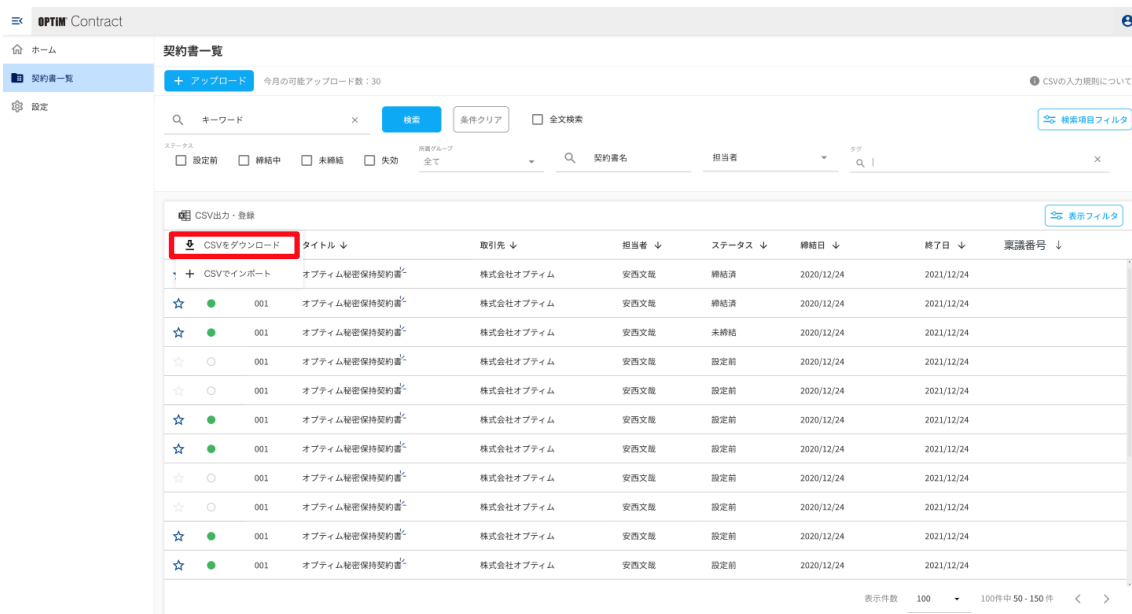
OPTiM Contract

ホーム
契約書一覧
設定

契約書一覧

+ アップロード　今月の可能アップロード数：30

CSVの入力規則について

キーワード　×　検索　条件クリア　全文検索

検索項目フィルタ

ステータス
設定前　締結中　未締結　失効

所属グループ
全て

契約書名　担当者　タグ

CSV出力・登録

表示フィルタ

CSVをダウンロード
+ CSVでインポート

| | | | タイトル ↓ | 取引先 ↓ | 担当者 ↓ | ステータス ↓ | 締結日 ↓ | 終了日 ↓ | 稟議番号 ↓ |
|---|---|---|---|---|---|---|---|---|---|
| | | | オプティム秘密保持契約書 | 株式会社オプティム | 安西文哉 | 締結済 | 2020/12/24 | 2021/12/24 | |
| ☆ | ● | 001 | オプティム秘密保持契約書 | 株式会社オプティム | 安西文哉 | 締結済 | 2020/12/24 | 2021/12/24 | |
| ☆ | ● | 001 | オプティム秘密保持契約書 | 株式会社オプティム | 安西文哉 | 未締結 | 2020/12/24 | 2021/12/24 | |
| ☆ | ○ | 001 | オプティム秘密保持契約書 | 株式会社オプティム | 安西文哉 | 設定前 | 2020/12/24 | 2021/12/24 | |
| ☆ | ○ | 001 | オプティム秘密保持契約書 | 株式会社オプティム | 安西文哉 | 設定前 | 2020/12/24 | 2021/12/24 | |
| ☆ | ● | 001 | オプティム秘密保持契約書 | 株式会社オプティム | 安西文哉 | 設定前 | 2020/12/24 | 2021/12/24 | |
| ☆ | ● | 001 | オプティム秘密保持契約書 | 株式会社オプティム | 安西文哉 | 設定前 | 2020/12/24 | 2021/12/24 | |
| ☆ | ○ | 001 | オプティム秘密保持契約書 | 株式会社オプティム | 安西文哉 | 設定前 | 2020/12/24 | 2021/12/24 | |
| ☆ | ○ | 001 | オプティム秘密保持契約書 | 株式会社オプティム | 安西文哉 | 設定前 | 2020/12/24 | 2021/12/24 | |
| ☆ | ● | 001 | オプティム秘密保持契約書 | 株式会社オプティム | 安西文哉 | 設定前 | 2020/12/24 | 2021/12/24 | |
| ☆ | ● | 001 | オプティム秘密保持契約書 | 株式会社オプティム | 安西文哉 | 設定前 | 2020/12/24 | 2021/12/24 | |

表示件数　100　100件中 50 - 150 件　<　>